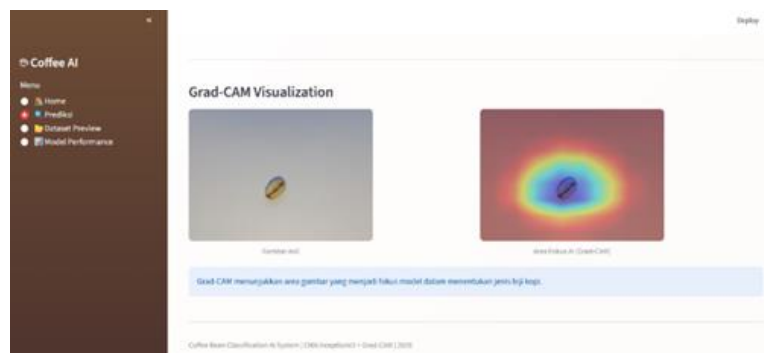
«

Coffee AI

Menu

Home

Prediksi

Dataset Preview

Model Performance

Deploy

Grad-CAM Visualization

Gambar asli

Area Fokus AI (Grad-CAM)

Grad-CAM menunjukkan area gambar yang menjadi fokus model dalam menentukan jenis biji kopi.

Coffee Bean Classification AI System | CNN InceptionV3 + Grad-CAM | 2026